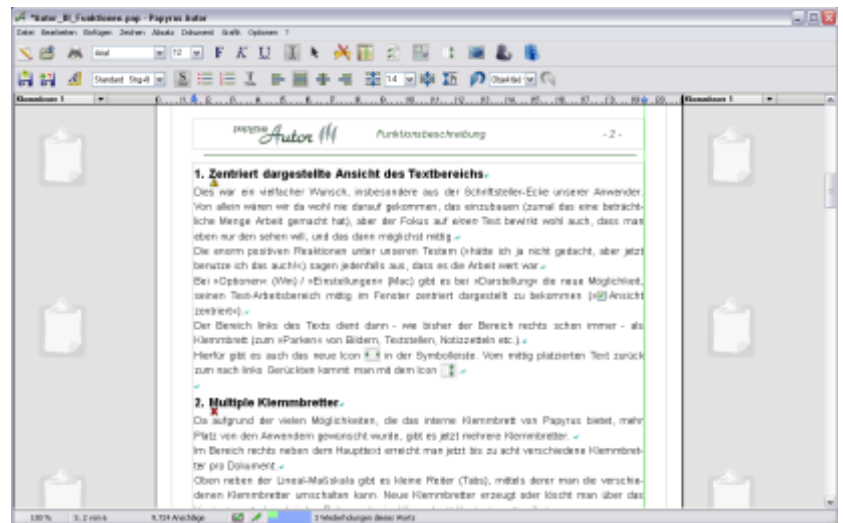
*Autor_III_Funktionen.pap - Papyrus Autor

Datei Bearbeiten Einfügen Zeichnen Absatz Dokument Grafik Optionen ?

Arial 12 F K U

Standard Std-8 14 Objekt(e)

Klemmbrett 1 Klemmbrett 1

papyrus Autor III Funktionsbeschreibung - 2 -

1. Zentriert dargestellte Ansicht des Textbereichs

Dies war ein vielfacher Wunsch, insbesondere aus der Schriftsteller-Ecke unserer Anwender. Von allein wären wir da wohl nie darauf gekommen, das einzubauen (zumal das eine beträchtliche Menge Arbeit gemacht hat), aber der Fokus auf einen Text bewirkt wohl auch, dass man eben nur den sehen will, und das dann möglichst mittig.

Die enorm positiven Reaktionen unter unseren Testern (»hätte ich ja nicht gedacht, aber jetzt benutze ich das auch!«) sagen jedenfalls aus, dass es die Arbeit wert war.

Bei »Optionen« (Win) / »Einstellungen« (Mac) gibt es bei »Darstellung« die neue Möglichkeit, seinen Text-Arbeitsbereich mittig im Fenster zentriert dargestellt zu bekommen (»Ansicht zentriert«).

Der Bereich links des Texts dient dann - wie bisher der Bereich rechts schon immer - als Klemmbrett (zum »Parken« von Bildern, Textstellen, Notizzetteln etc.).

Hierfür gibt es auch das neue Icon in der Symbolleiste. Vom mittig platzierten Text zurück zum nach links Gerückten kommt man mit dem Icon.

2. Multiple Klemmbretter

Da aufgrund der vielen Möglichkeiten, die das interne Klemmbrett von Papyrus bietet, mehr Platz von den Anwendern gewünscht wurde, gibt es jetzt mehrere Klemmbretter.

Im Bereich rechts neben dem Hauptbild erreicht man jetzt bis zu acht verschiedene Klemmbretter pro Dokument.

Oben neben der Lineal-Maßskala gibt es kleine Reiter (Tabs), mittels derer man die verschiedenen Klemmbretter umschalten kann. Neue Klemmbretter erzeugt oder löscht man über das

100 % 3, 2 von 6 9.124 Anschläge 3 Wiederholungen dieses Worts